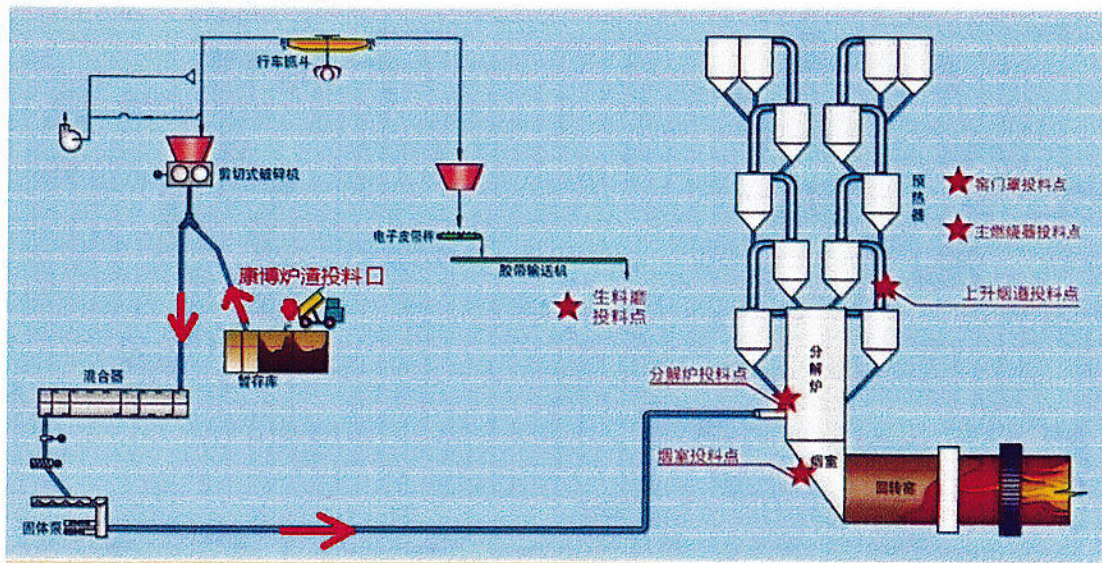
行车抓斗

剪切式破碎机

电子皮带秤

胶带输送机

康博炉渣投料口

生料磨投料点

暂存库

混合器

固体泵

预热器

窑门罩投料点

主燃烧器投料点

上升烟道投料点

分解炉

分解炉投料点

烟室投料点

烟室

回转窑